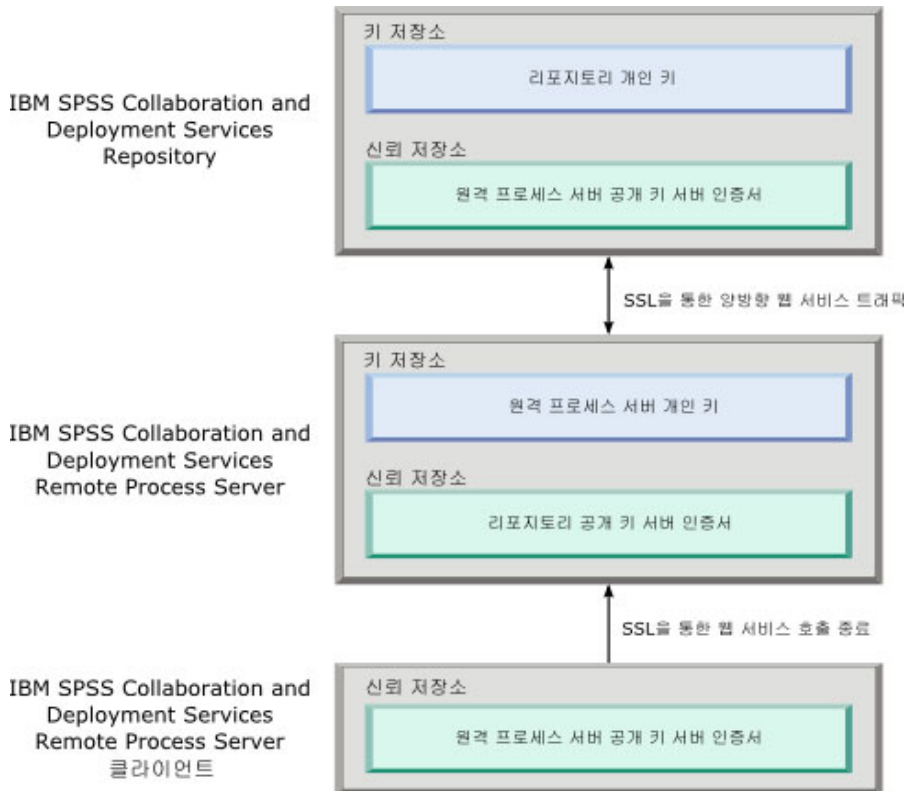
IBM SPSS Collaboration and Deployment Services Repository

키 저장소

리포지토리 개인 키

신뢰 저장소

원격 프로세스 서버 공개 키 서버 인증서

SSL을 통한 양방향 웹 서비스 트래픽

IBM SPSS Collaboration and Deployment Services Remote Process Server

키 저장소

원격 프로세스 서버 개인 키

신뢰 저장소

리포지토리 공개 키 서버 인증서

SSL을 통한 웹 서비스 호출 종료

IBM SPSS Collaboration and Deployment Services Remote Process Server 클라이언트

신뢰 저장소

원격 프로세스 서버 공개 키 서버 인증서